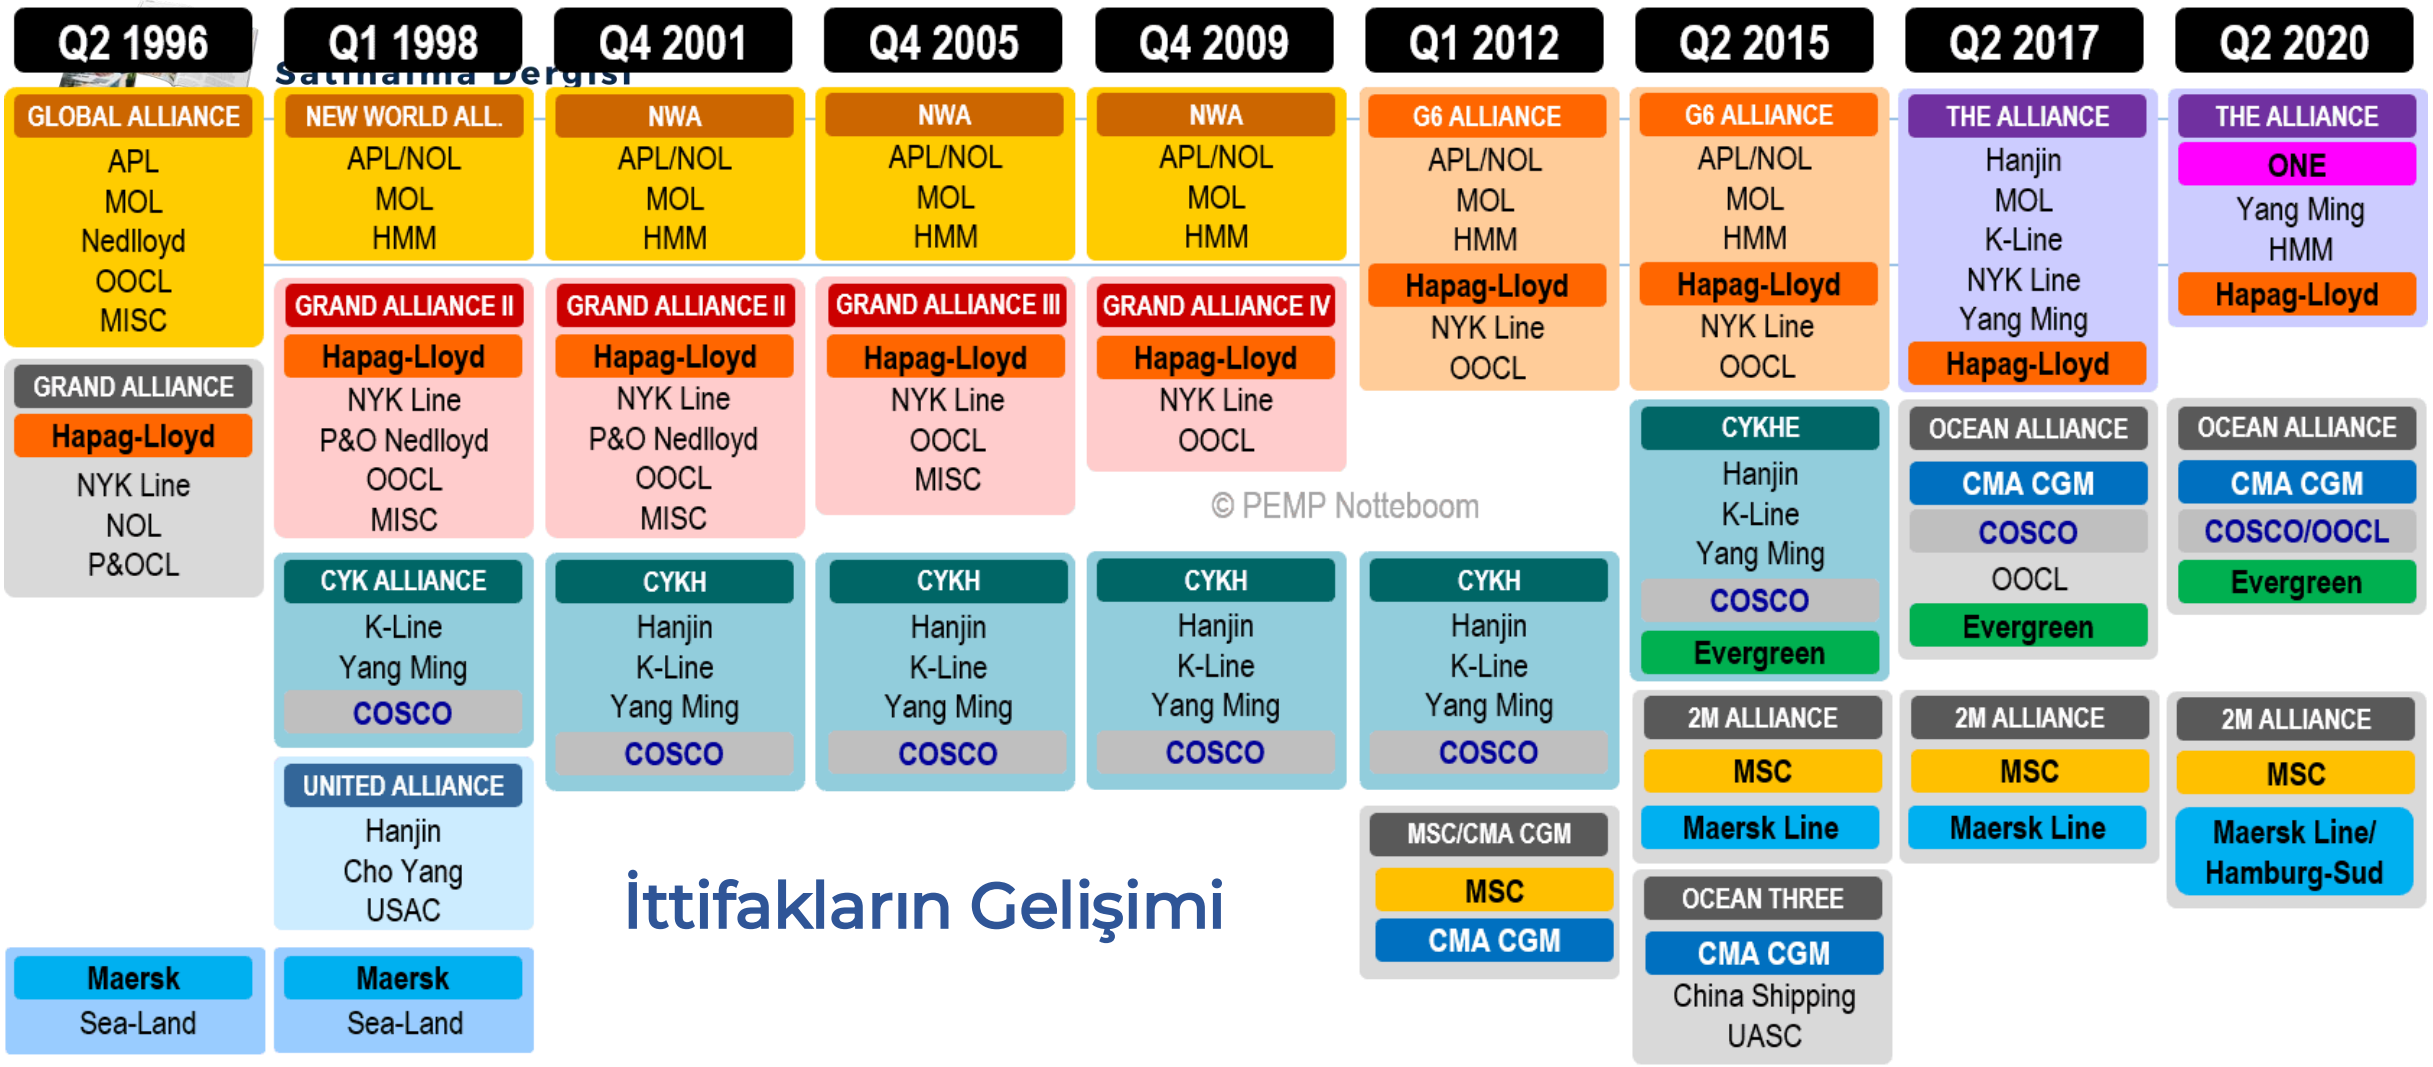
Q2 1996

GLOBAL ALLIANCE
APL
MOL
Nedlloyd
OOCL
MISC

GRAND ALLIANCE
Hapag-Lloyd
NYK Line
NOL
P&OCL

Maersk
Sea-Land

Q1 1998

Satınalma Dergisi

NEW WORLD ALL.
APL/NOL
MOL
HMM

GRAND ALLIANCE II
Hapag-Lloyd
NYK Line
P&O Nedlloyd
OOCL
MISC

CYK ALLIANCE
K-Line
Yang Ming
COSCO

UNITED ALLIANCE
Hanjin
Cho Yang
USAC

Maersk
Sea-Land

Q4 2001

NWA
APL/NOL
MOL
HMM

GRAND ALLIANCE II
Hapag-Lloyd
NYK Line
P&O Nedlloyd
OOCL
MISC

CYKH
Hanjin
K-Line
Yang Ming
COSCO

Q4 2005

NWA
APL/NOL
MOL
HMM

GRAND ALLIANCE III
Hapag-Lloyd
NYK Line
OOCL
MISC

CYKH
Hanjin
K-Line
Yang Ming
COSCO

Q4 2009

NWA
APL/NOL
MOL
HMM

GRAND ALLIANCE IV
Hapag-Lloyd
NYK Line
OOCL

CYKH
Hanjin
K-Line
Yang Ming
COSCO

© PEMP Notteboom

Q1 2012

G6 ALLIANCE
APL/NOL
MOL
HMM
Hapag-Lloyd
NYK Line
OOCL

CYKH
Hanjin
K-Line
Yang Ming
COSCO

MSC/CMA CGM
MSC
CMA CGM

Q2 2015

G6 ALLIANCE
APL/NOL
MOL
HMM
Hapag-Lloyd
NYK Line
OOCL

CYKHE
Hanjin
K-Line
Yang Ming
COSCO
Evergreen

2M ALLIANCE
MSC
Maersk Line

OCEAN THREE
CMA CGM
China Shipping
UASC

Q2 2017

THE ALLIANCE
Hanjin
MOL
K-Line
NYK Line
Yang Ming
Hapag-Lloyd

OCEAN ALLIANCE
CMA CGM
COSCO
OOCL
Evergreen

2M ALLIANCE
MSC
Maersk Line

Q2 2020

THE ALLIANCE
ONE
Yang Ming
HMM
Hapag-Lloyd

OCEAN ALLIANCE
CMA CGM
COSCO/OOCL
Evergreen

2M ALLIANCE
MSC
Maersk Line/ Hamburg-Sud

İttifakların Gelişimi